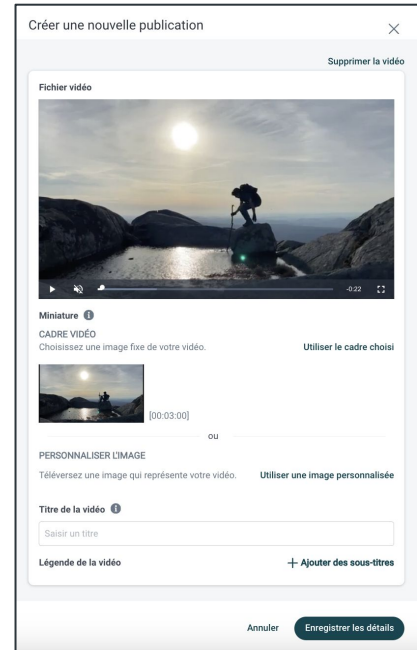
Créer une nouvelle publication

×

Supprimer la vidéo

Fichier vidéo

-0:22

Miniature

CADRE VIDÉO
Choisissez une image fixe de votre vidéo.

Utiliser le cadre choisi

[00:03:00]

ou

PERSONNALISER L'IMAGE
Téléversez une image qui représente votre vidéo.

Utiliser une image personnalisée

Titre de la vidéo

Saisir un titre

Légende de la vidéo

+ Ajouter des sous-titres

Annuler

Enregistrer les détails